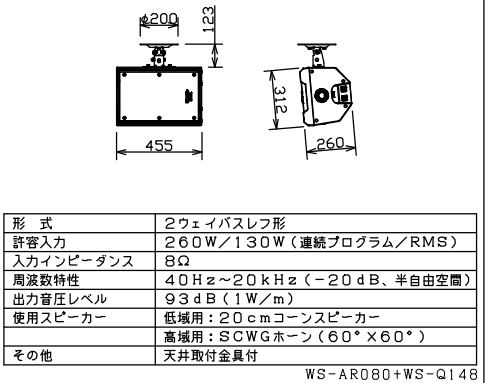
φ200

123

312

455

260

| 形　式 | 2ウェイバスレフ形 |
|---|---|
| 許容入力 | 260W／130W（連続プログラム／RMS） |
| 入力インピーダンス | 8Ω |
| 周波数特性 | 40Hz～20kHz（−20dB、半自由空間） |
| 出力音圧レベル | 93dB（1W／m） |
| 使用スピーカー | 低域用：20cmコーンスピーカー |
| | 高域用：SCWGホーン（60°×60°） |
| その他 | 天井取付金具付 |

WS-AR080+WS-Q148